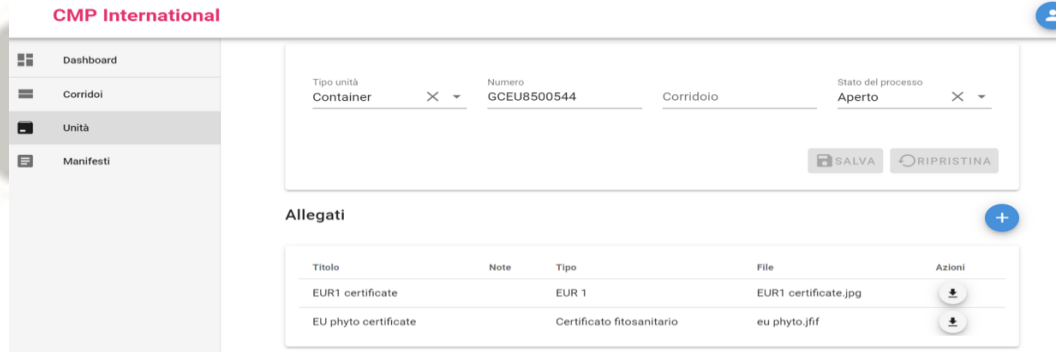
CMP International

Dashboard
Corridoi
Unità
Manifesti

Tipo unità
Container
Numero
GCEU8500544
Corridoio
Stato del processo
Aperto

SALVA
RIPRISTINA

Allegati

| Titolo | Note | Tipo | File | Azioni |
|---|---|---|---|---|
| EUR1 certificate | | EUR 1 | EUR1 certificate.jpg | |
| EU phyto certificate | | Certificato fitosanitario | eu phyto.jfif | |